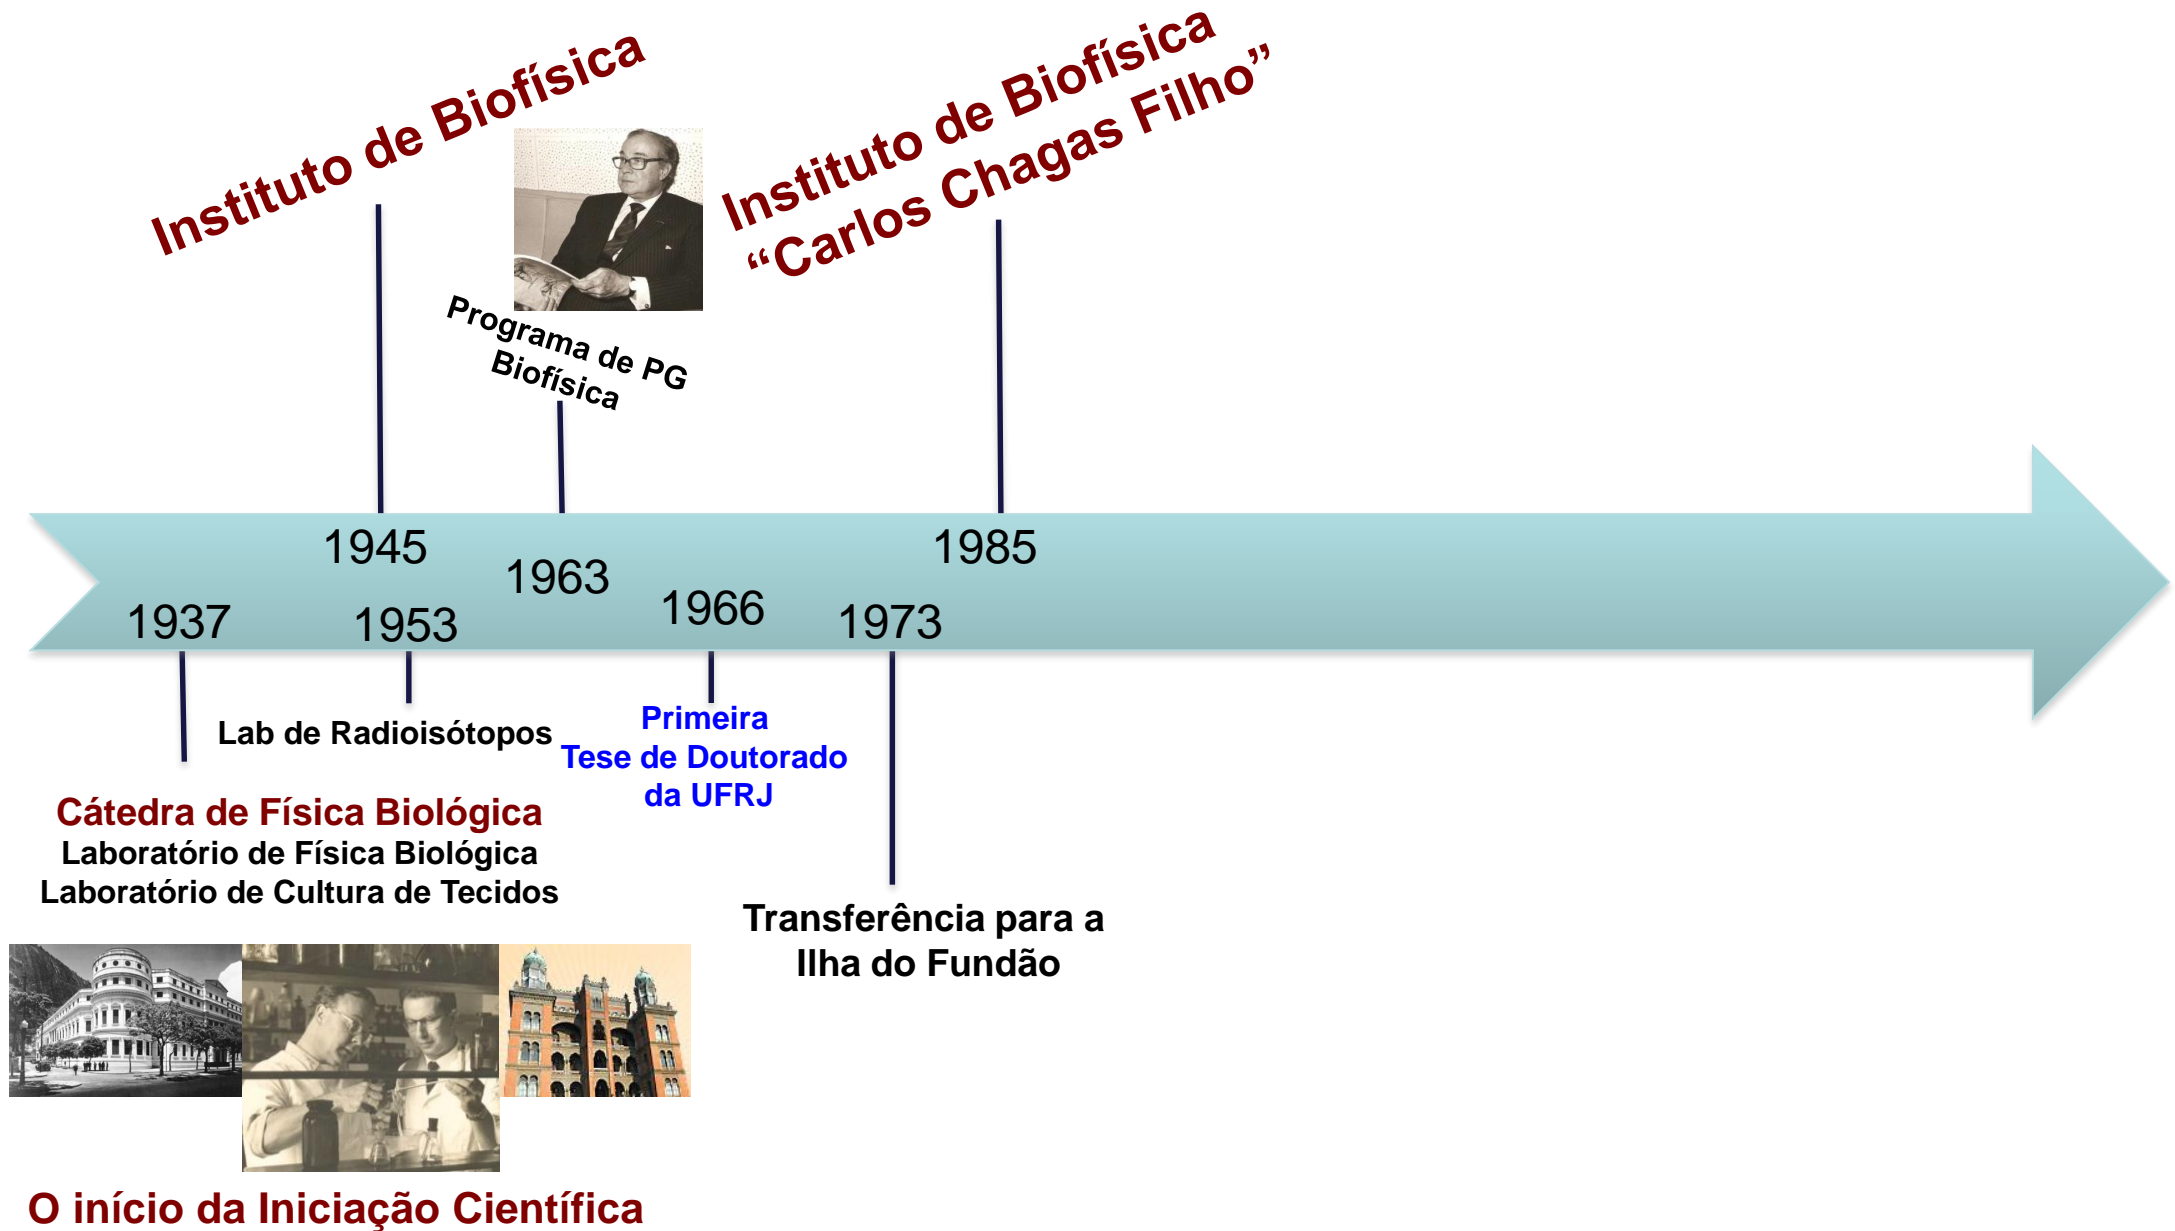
Instituto de Biofísica

Programa de PG Biofísica

Instituto de Biofísica "Carlos Chagas Filho"

1945

1963

1985

1937

1953

1966

1973

Lab de Radioisótopos

Primeira Tese de Doutorado da UFRJ

Cátedra de Física Biológica
Laboratório de Física Biológica
Laboratório de Cultura de Tecidos

Transferência para a Ilha do Fundão

O início da Iniciação Científica